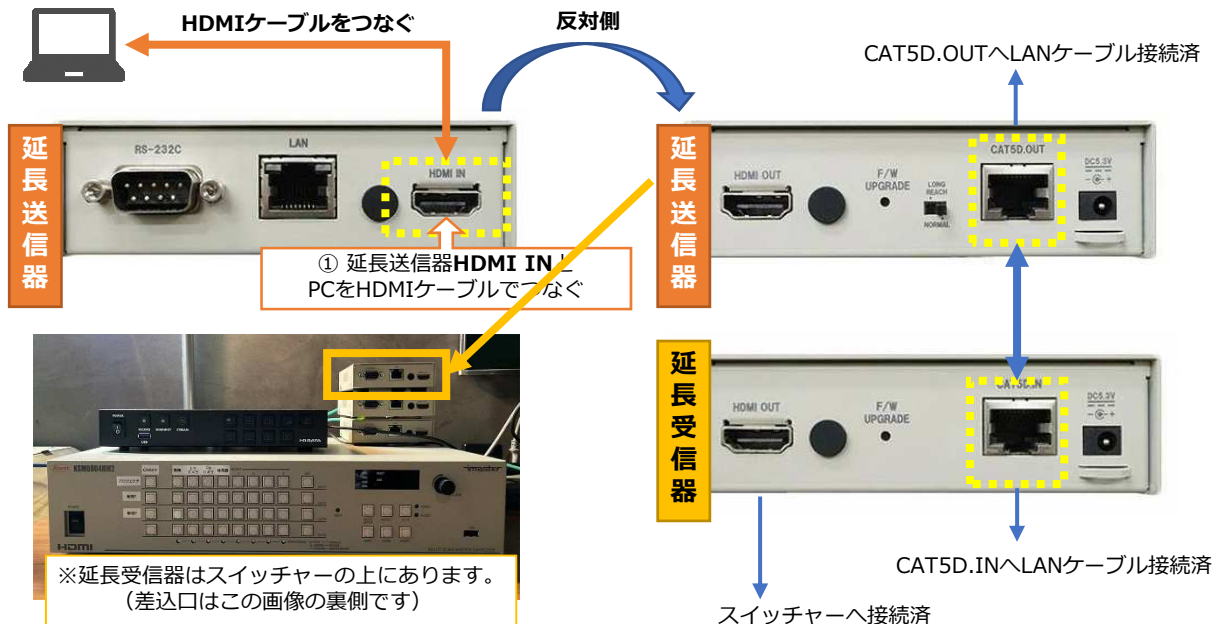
HDMIケーブルをつなぐ

反対側

CAT5D.OUTへLANケーブル接続済

延長送信器

RS-232C

LAN

HDMI IN

① 延長送信器HDMI INと PCをHDMIケーブルでつなぐ

延長送信器

HDMI OUT

F/W UPGRADE

LONG REACH

NORMAL

CAT5D.OUT

DC5.3V

延長受信器

HDMI OUT

F/W UPGRADE

CAT5D.IN

DC5.3V

※延長受信器はスイッチャーの上にあります。（差込口はこの画像の裏側です）

CAT5D.INへLANケーブル接続済

スイッチャーへ接続済